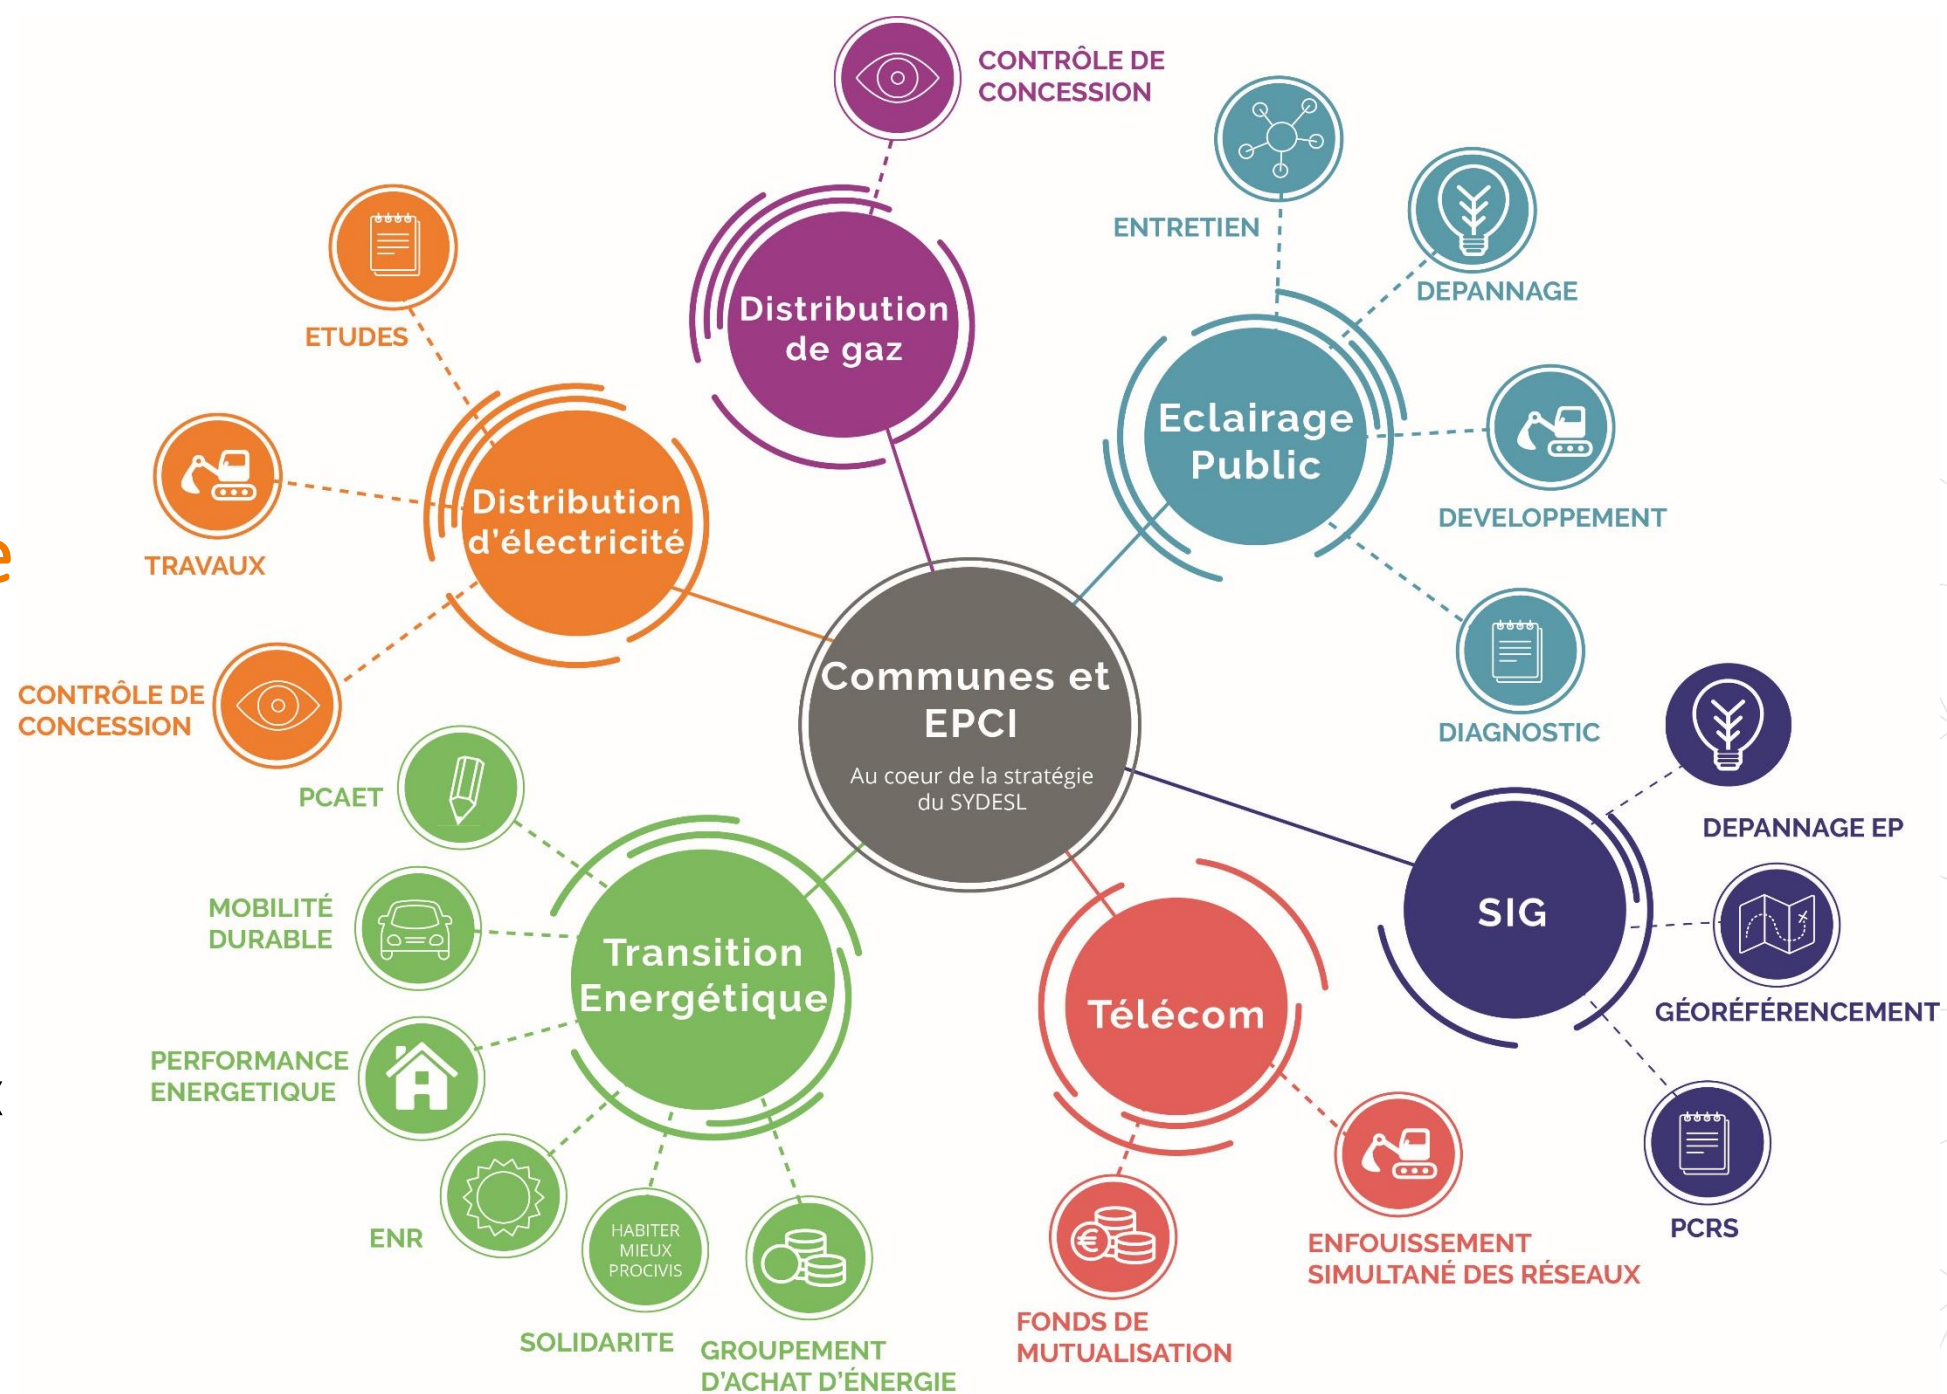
CONTRÔLE DE CONCESSION

Distribution de gaz

ENTRETIEN

DEPANNAGE

Eclairage Public

DEVELOPPEMENT

DIAGNOSTIC

ETUDES

Distribution d'électricité

TRAVAUX

CONTRÔLE DE CONCESSION

Communes et EPCI

Au coeur de la stratégie du SYDESL

DEPANNAGE EP

SIG

GÉORÉFÉRENCEMENT

PCRS

PCAET

MOBILITÉ DURABLE

Transition Energétique

PERFORMANCE ENERGETIQUE

ENR

HABITER MIEUX PROCIVIS

SOLIDARITE

GROUPEMENT D'ACHAT D'ÉNERGIE

Télécom

FONDS DE MUTUALISATION

ENFOUISSEMENT SIMULTANÉ DES RÉSEAUX